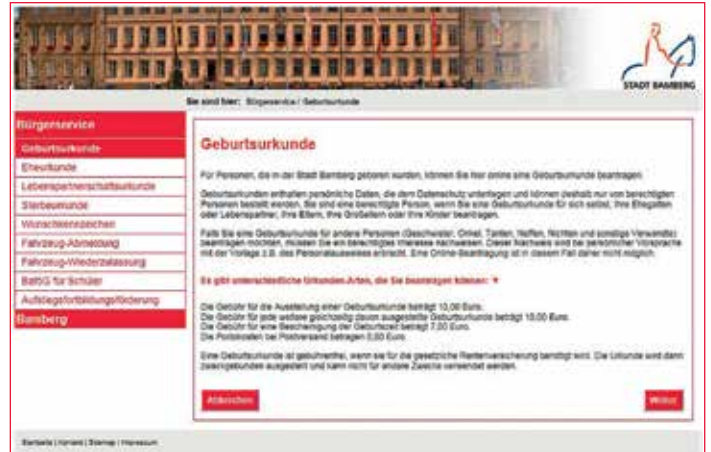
STADT BAMBERG

Sie sind hier: Bürgerservice / Geburtsurkunde

Bürgerservice

Geburtsurkunde

Eheurkunde

Lebenspartnerschaftsurkunde

Sterbeurkunde

Wunschkennzeichen

Fahrzeug-Abmeldung

Fahrzeug-Wiederzulassung

BaföG für Schüler

Aufstiegsfortbildungsförderung

Bamberg

Geburtsurkunde

Für Personen, die in der Stadt Bamberg geboren wurden, können Sie hier online eine Geburtsurkunde beantragen.

Geburtsurkunden enthalten persönliche Daten, die dem Datenschutz unterliegen und können deshalb nur von berechtigten Personen bestellt werden. Sie sind eine berechtigte Person, wenn Sie eine Geburtsurkunde für sich selbst, Ihre Ehegatten oder Lebenspartner, Ihre Eltern, Ihre Großeltern oder Ihre Kinder beantragen.

Falls Sie eine Geburtsurkunde für andere Personen (Geschwister, Onkel, Tanten, Neffen, Nichten und sonstige Verwandte) beantragen möchten, müssen Sie ein berechtigtes Interesse nachweisen. Dieser Nachweis wird bei persönlicher Vorsprache mit der Vorlage z.B. des Personalausweises erbracht. Eine Online-Beantragung ist in diesem Fall daher nicht möglich.

Es gibt unterschiedliche Urkunden-Arten, die Sie beantragen können: ▼

Die Gebühr für die Ausstellung einer Geburtsurkunde beträgt 10,00 Euro.
Die Gebühr für jede weitere gleichzeitig davon ausgestellte Geburtsurkunde beträgt 10,00 Euro.
Die Gebühr für eine Bescheinigung der Geburtszeit beträgt 7,00 Euro.
Die Portokosten bei Postversand betragen 0,00 Euro.

Eine Geburtsurkunde ist gebührenfrei, wenn sie für die gesetzliche Rentenversicherung benötigt wird. Die Urkunde wird dann zweckgebunden ausgestellt und kann nicht für andere Zwecke verwendet werden.

Abbrechen

Weiter

Startseite | Kontakt | Sitemap | Impressum